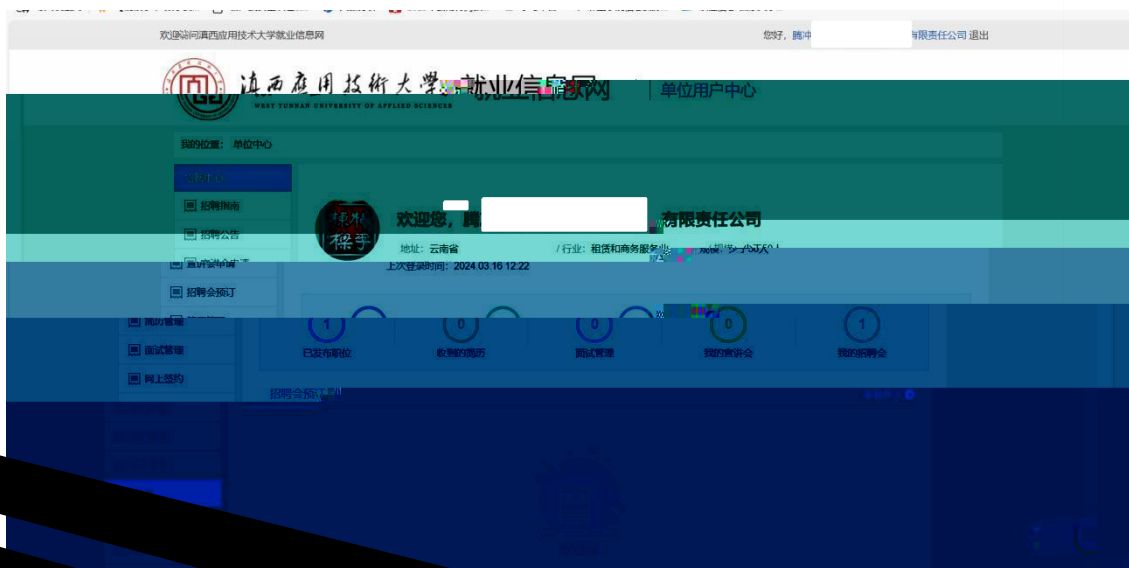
欢迎访问滇西应用技术大学就业信息网

您好，腾冲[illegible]有限责任公司 退出

滇西应用技术大学 就业信息网
WEST YUNNAN UNIVERSITY OF APPLIED SCIENCES

单位用户中心

我的位置：单位中心

单位中心

招聘指南

招聘公告

宣讲会申请

招聘会预订

职位管理

简历管理

面试管理

网上签约

欢迎您，腾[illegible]有限责任公司

地址：云南省

/ 行业：租赁和商务服务业

/ 规模：少于50人

上次登录时间：2024.03.16 12:22

1
已发布职位

0
收到的简历

0
面试管理

0
我的宣讲会

1
我的招聘会

招聘会预订记录